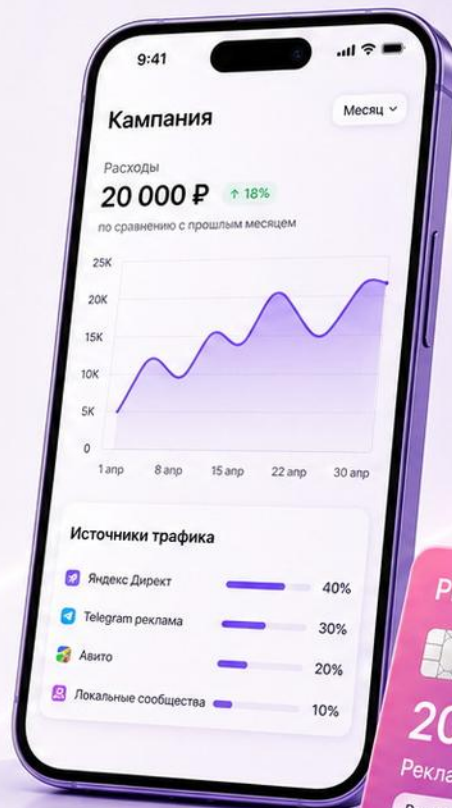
9:41

Кампания

Месяц

Расходы

20 000 ₽ ↑ 18%

по сравнению с прошлым месяцем

25K
20K
15K
10K
5K
0

1 апр
8 апр
15 апр
22 апр
30 апр

Источники трафика

Яндекс Директ 40%
Telegram реклама 30%
Авито 20%
Локальные сообщества 10%

P
20
Рекла